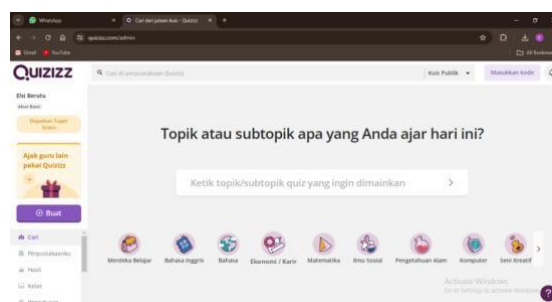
WhatsApp
Cari dan jelajahi kuis - Quizizz
quizizz.com/admin
Gmail YouTube
All Bookmarks

QUIZIZZ
Cari di perpustakaan Quizizz
Kuis Publik
Masukkan kode

Elsi Berutu
Akun Basic
Dapatkan Tugas Gratis

Ajak guru lain pakai Quizizz

Buat

Cari
Perpustakaanku
Hasil
Kelas
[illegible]

Topik atau subtopik apa yang Anda ajar hari ini?

Ketik topik/subtopik quiz yang ingin dimainkan

Merdeka Belajar
Bahasa Inggris
Bahasa
Ekonomi / Karir
Matematika
Ilmu Sosial
Pengetahuan Alam
Komputer
Seni Kreatif

Activate Windows
Go to Settings to activate Windows.